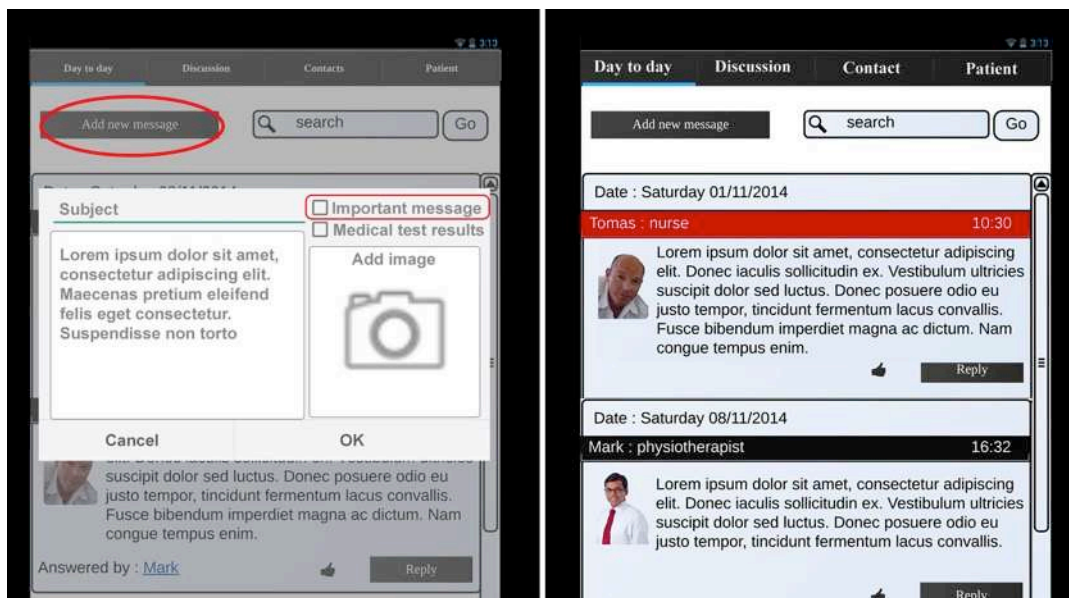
3:13

Day to day
Discussion
Contacts
Patient

Add new message
search
Go

Date : Saturday 02/11/2014 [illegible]

Subject
Important message
Medical test results

Lorem ipsum dolor sit amet, consectetur adipiscing elit. Maecenas pretium eleifend felis eget consectetur. Suspendisse non torto

Add image

Cancel
OK

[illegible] suscipit dolor sed luctus. Donec posuere odio eu justo tempor, tincidunt fermentum lacus convallis. Fusce bibendum imperdiet magna ac dictum. Nam congue tempus enim.

Answered by : Mark
Reply

3:13

Day to day
Discussion
Contact
Patient

Add new message
search
Go

Date : Saturday 01/11/2014
Tomas : nurse
10:30
Lorem ipsum dolor sit amet, consectetur adipiscing elit. Donec iaculis sollicitudin ex. Vestibulum ultricies suscipit dolor sed luctus. Donec posuere odio eu justo tempor, tincidunt fermentum lacus convallis. Fusce bibendum imperdiet magna ac dictum. Nam congue tempus enim.
Reply

Date : Saturday 08/11/2014
Mark : physiotherapist
16:32
Lorem ipsum dolor sit amet, consectetur adipiscing elit. Donec iaculis sollicitudin ex. Vestibulum ultricies suscipit dolor sed luctus. Donec posuere odio eu justo tempor, tincidunt fermentum lacus convallis.
Reply